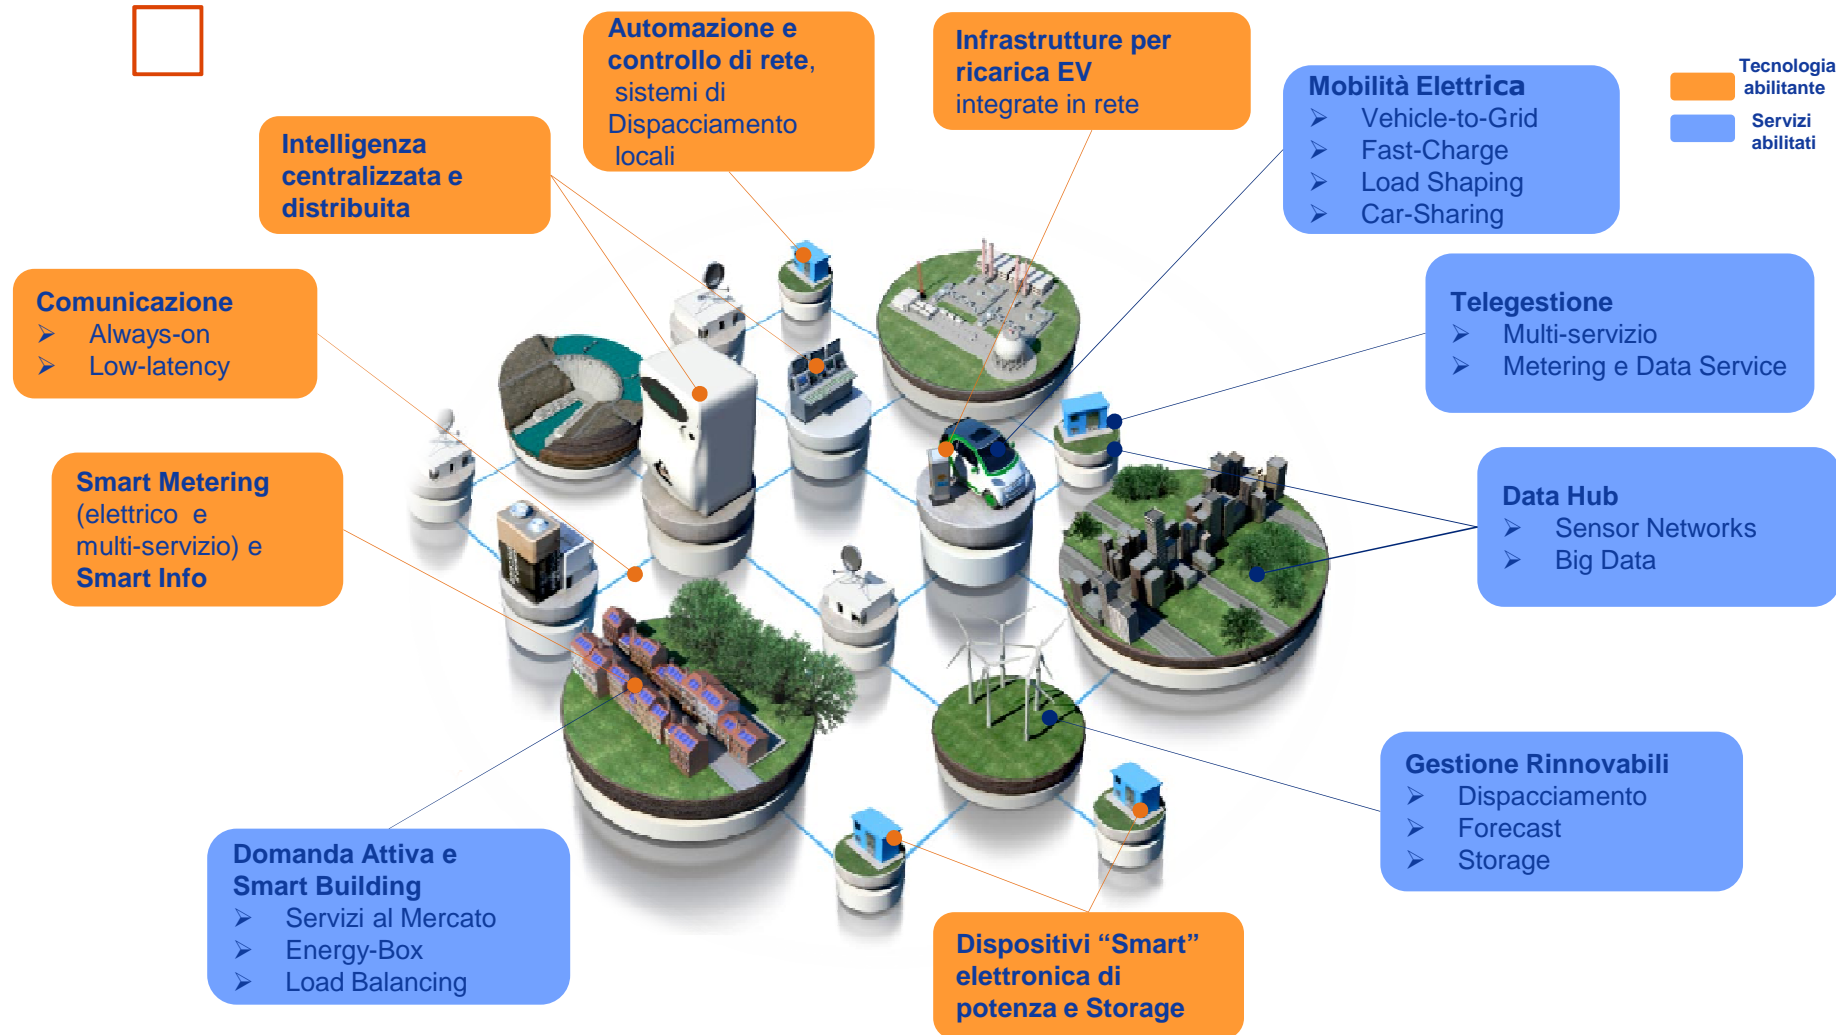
Automazione e controllo di rete, sistemi di Dispacciamento locali

Infrastrutture per ricarica EV integrate in rete

Tecnologia abilitante

Servizi abilitati

Intelligenza centralizzata e distribuita

Mobilità Elettrica
➢ Vehicle-to-Grid
➢ Fast-Charge
➢ Load Shaping
➢ Car-Sharing

Comunicazione
➢ Always-on
➢ Low-latency

Telegestione
➢ Multi-servizio
➢ Metering e Data Service

Smart Metering (elettrico e multi-servizio) e Smart Info

Data Hub
➢ Sensor Networks
➢ Big Data

Gestione Rinnovabili
➢ Dispacciamento
➢ Forecast
➢ Storage

Domanda Attiva e Smart Building
➢ Servizi al Mercato
➢ Energy-Box
➢ Load Balancing

Dispositivi “Smart” elettronica di potenza e Storage